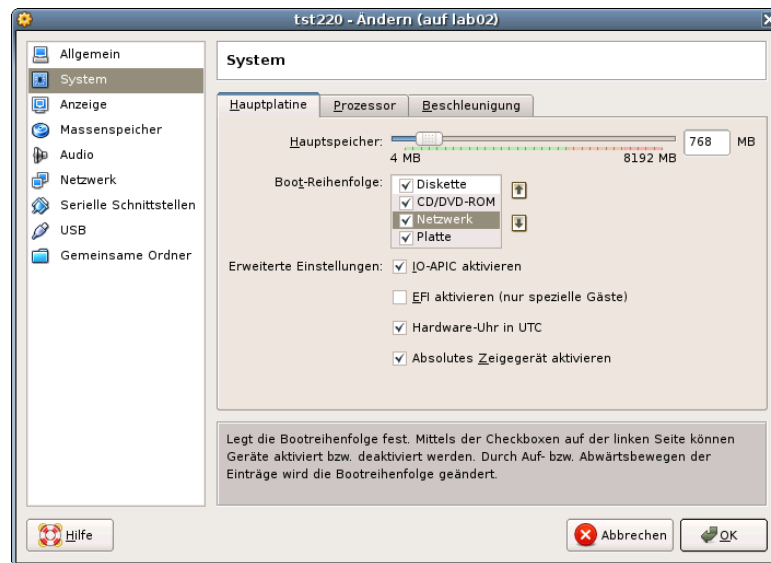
tst220 - Ändern (auf lab02)

Allgemein
System
Anzeige
Massenspeicher
Audio
Netzwerk
Serielle Schnittstellen
USB
Gemeinsame Ordner

System

Hauptplatine | Prozessor | Beschleunigung

Hauptspeicher: 768 MB
4 MB 8192 MB

Boot-Reihenfolge:
Diskette
CD/DVD-ROM
Netzwerk
Platte

Erweiterte Einstellungen: IO-APIC aktivieren
EFI aktivieren (nur spezielle Gäste)
Hardware-Uhr in UTC
Absolutes Zeigegerät aktivieren

Legt die Bootreihenfolge fest. Mittels der Checkboxen auf der linken Seite können Geräte aktiviert bzw. deaktiviert werden. Durch Auf- bzw. Abwärtsbewegen der Einträge wird die Bootreihenfolge geändert.

Hilfe
Abbrechen
OK